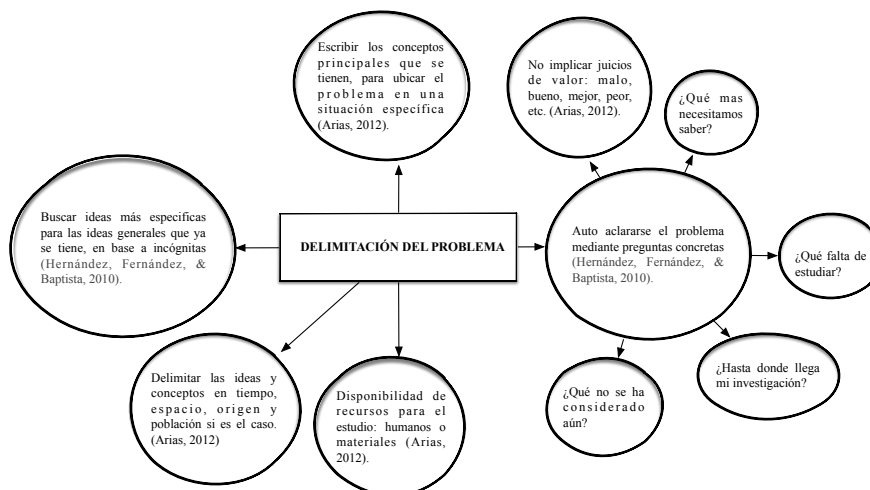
Escribir los conceptos principales que se tienen, para ubicar el problema en una situación específica (Arias, 2012).

No implicar juicios de valor: malo, bueno, mejor, peor, etc. (Arias, 2012).

¿Qué mas necesitamos saber?

Buscar ideas más especificas para las ideas generales que ya se tiene, en base a incógnitas (Hernández, Fernández, & Baptista, 2010).

DELIMITACIÓN DEL PROBLEMA

Auto aclararse el problema mediante preguntas concretas (Hernández, Fernández, & Baptista, 2010).

¿Qué falta de estudiar?

Delimitar las ideas y conceptos en tiempo, espacio, origen y población si es el caso. (Arias, 2012)

Disponibilidad de recursos para el estudio: humanos o materiales (Arias, 2012).

¿Qué no se ha considerado aún?

¿Hasta donde llega mi investigación?